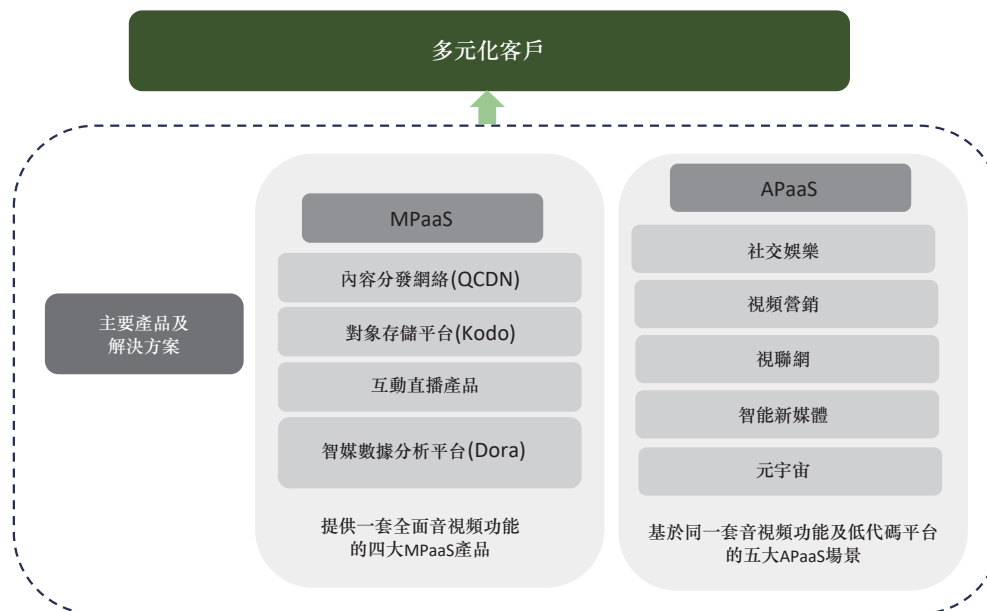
多元化客戶

主要產品及
解決方案

MPaaS

內容分發網絡(QCDN)

對象存儲平台(Kodo)

互動直播產品

智媒數據分析平台(Dora)

提供一套全面音視頻功能
的四大MPaaS產品

APaaS

社交娛樂

視頻營銷

視聯網

智能新媒體

元宇宙

基於同一套音視頻功能及低代碼平台
的五大APaaS場景